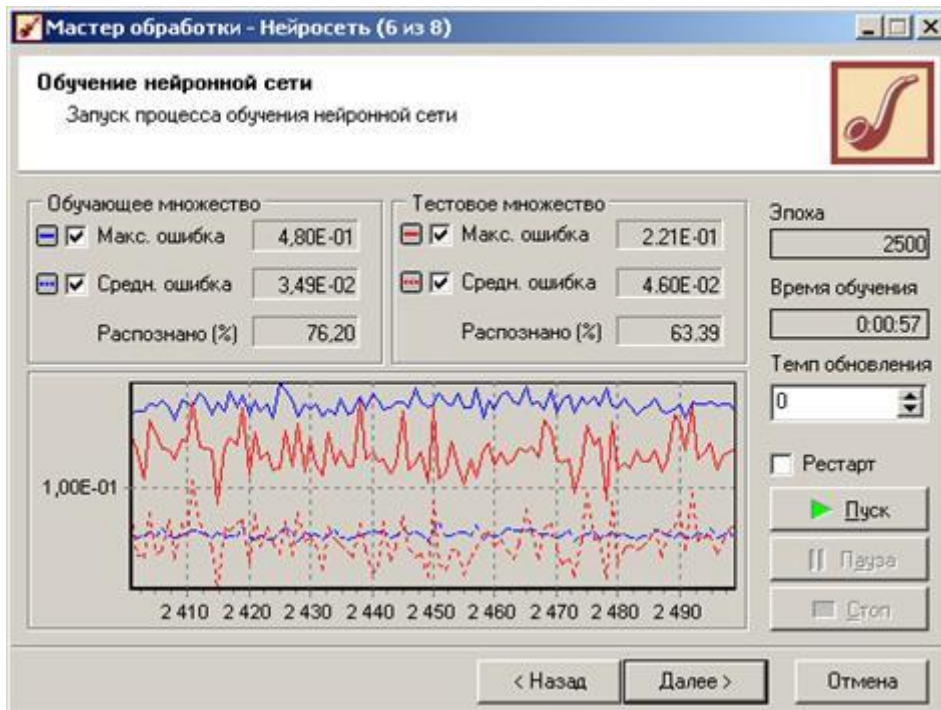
Мастер обработки - Нейросеть (6 из 8)

Обучение нейронной сети
Запуск процесса обучения нейронной сети

Обучающее множество
Макс. ошибка 4,80E-01
Средн. ошибка 3,49E-02
Распознано (%) 76,20

Тестовое множество
Макс. ошибка 2.21E-01
Средн. ошибка 4.60E-02
Распознано (%) 63.39

Эпоха
2500
Время обучения
0:00:57
Темп обновления
0

1,00E-01

2 410 2 420 2 430 2 440 2 450 2 460 2 470 2 480 2 490

Рестарт
Пуск
Пауза
Стоп

< Назад Далее > Отмена